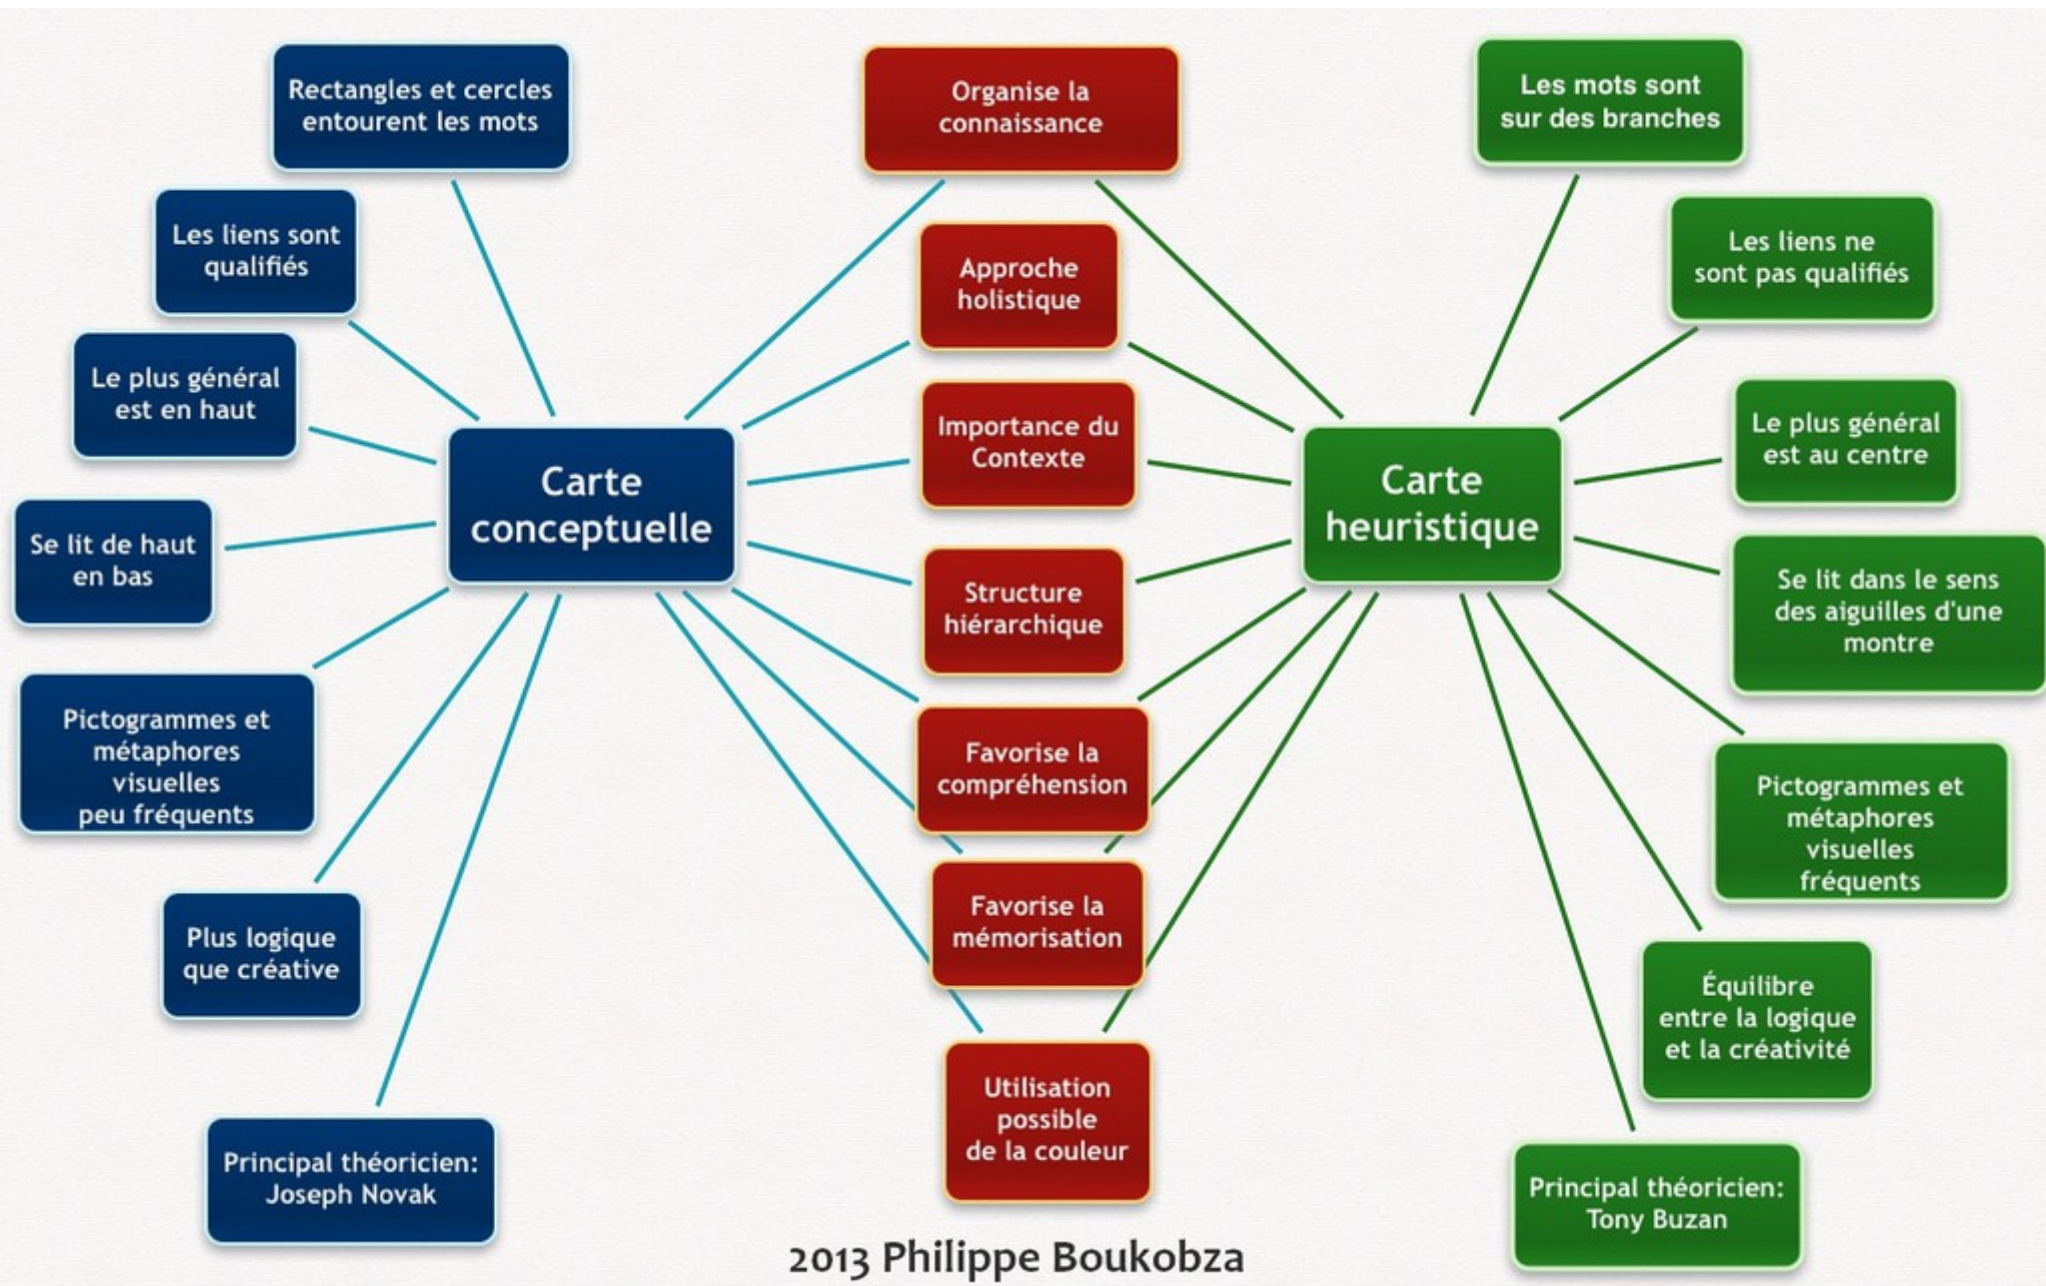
Rectangles et cercles entourent les mots

Organise la connaissance

Les mots sont sur des branches

Les liens sont qualifiés

Approche holistique

Les liens ne sont pas qualifiés

Le plus général est en haut

Importance du Contexte

Le plus général est au centre

Carte conceptuelle

Carte heuristique

Se lit de haut en bas

Structure hiérarchique

Se lit dans le sens des aiguilles d'une montre

Pictogrammes et métaphores visuelles peu fréquents

Favorise la compréhension

Pictogrammes et métaphores visuelles fréquents

Favorise la mémorisation

Plus logique que créative

Équilibre entre la logique et la créativité

Utilisation possible de la couleur

Principal théoricien: Joseph Novak

Principal théoricien: Tony Buzan

2013 Philippe Boukobza